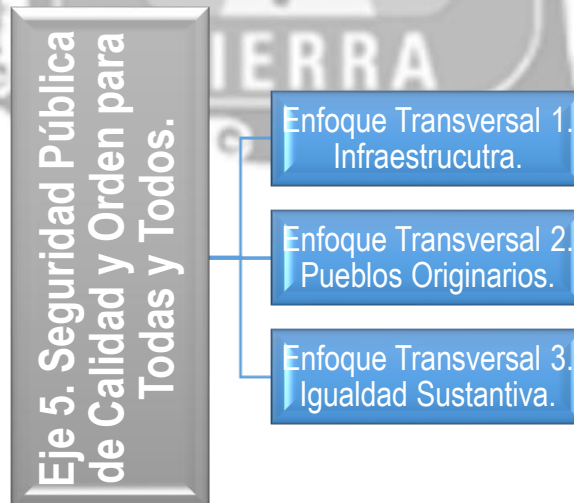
Eje 5. Seguridad Pública de Calidad y Orden para Todas y Todos.

IERRA

Enfoque Transversal 1. Infraestrucutra.

Enfoque Transversal 2. Pueblos Originarios.

Enfoque Transversal 3. Igualdad Sustantiva.